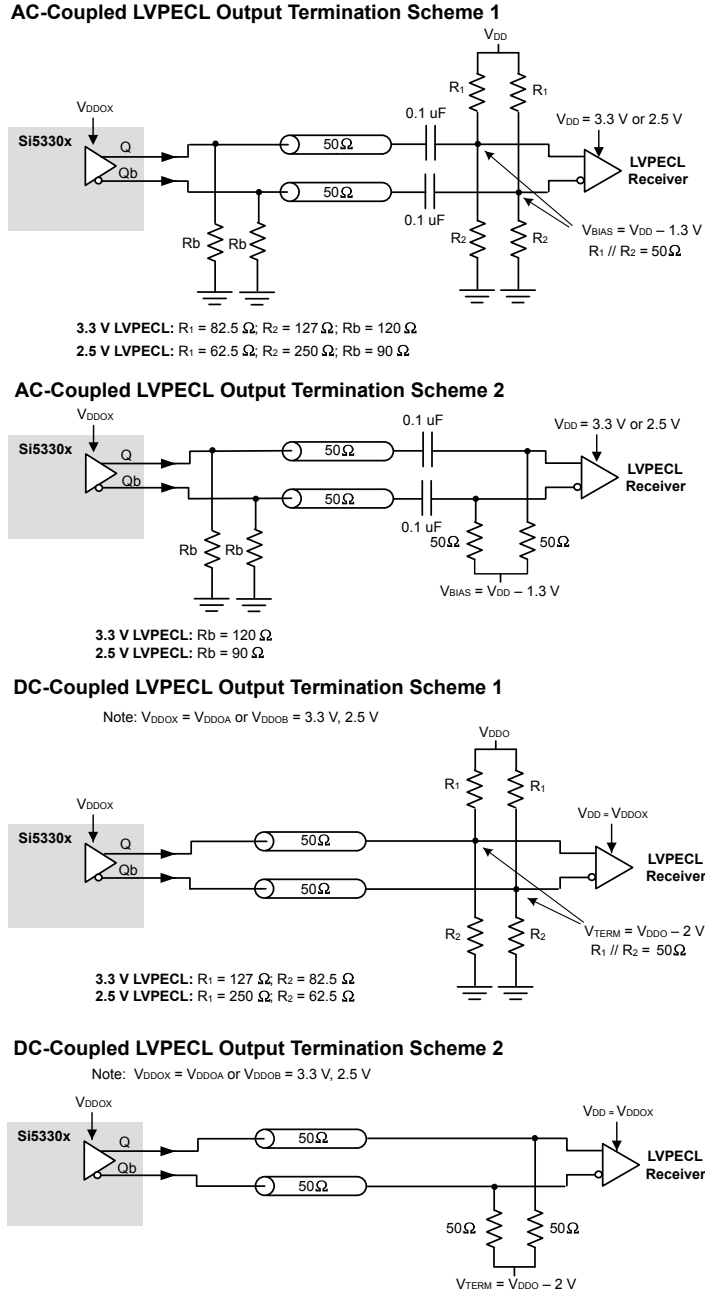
AC-Coupled LVPECL Output Termination Scheme 1

$V_{DD}$

$R_1$ $R_1$

$V_{DDOX}$

0.1 uF

$V_{DD}$ = 3.3 V or 2.5 V

Si5330x

Q

Qb

50Ω

50Ω

LVPECL Receiver

0.1 uF

$R_2$ $R_2$

$V_{BIAS}$ = $V_{DD}$ – 1.3 V

$R_1$ // $R_2$ = 50Ω

Rb Rb

3.3 V LVPECL: $R_1$ = 82.5 Ω; $R_2$ = 127 Ω; Rb = 120 Ω
2.5 V LVPECL: $R_1$ = 62.5 Ω; $R_2$ = 250 Ω; Rb = 90 Ω

AC-Coupled LVPECL Output Termination Scheme 2

$V_{DDOX}$

0.1 uF

$V_{DD}$ = 3.3 V or 2.5 V

Si5330x

Q

Qb

50Ω

50Ω

LVPECL Receiver

0.1 uF

50Ω 50Ω

Rb Rb

$V_{BIAS}$ = $V_{DD}$ – 1.3 V

3.3 V LVPECL: Rb = 120 Ω
2.5 V LVPECL: Rb = 90 Ω

DC-Coupled LVPECL Output Termination Scheme 1

Note: $V_{DDOX}$ = $V_{DDOA}$ or $V_{DDOB}$ = 3.3 V, 2.5 V

$V_{DDO}$

$R_1$ $R_1$

$V_{DDOX}$

$V_{DD}$ = $V_{DDOX}$

Si5330x

Q

Qb

50Ω

50Ω

LVPECL Receiver

$R_2$ $R_2$

$V_{TERM}$ = $V_{DDO}$ – 2 V

$R_1$ // $R_2$ = 50Ω

3.3 V LVPECL: $R_1$ = 127 Ω; $R_2$ = 82.5 Ω
2.5 V LVPECL: $R_1$ = 250 Ω; $R_2$ = 62.5 Ω

DC-Coupled LVPECL Output Termination Scheme 2

Note: $V_{DDOX}$ = $V_{DDOA}$ or $V_{DDOB}$ = 3.3 V, 2.5 V

$V_{DDOX}$

$V_{DD}$ = $V_{DDOX}$

Si5330x

Q

Qb

50Ω

50Ω

LVPECL Receiver

50Ω 50Ω

$V_{TERM}$ = $V_{DDO}$ – 2 V